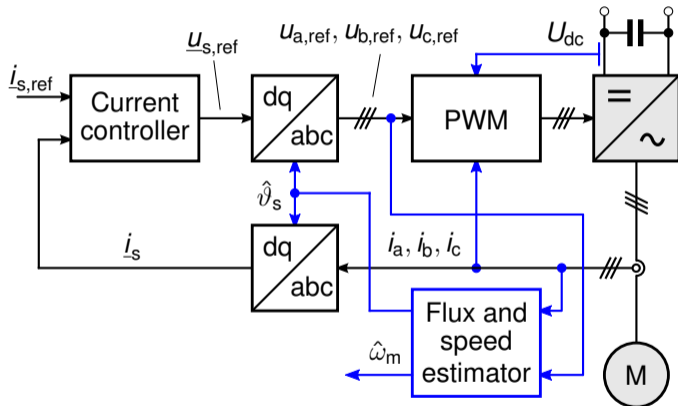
$\underline{i}_{s,ref}$

Current controller

$\underline{u}_{s,ref}$

dq

abc

$u_{a,ref}, u_{b,ref}, u_{c,ref}$

PWM

$U_{dc}$

=

~

$\hat{\vartheta}_s$

dq

abc

$\underline{i}_s$

$i_a, i_b, i_c$

Flux and speed estimator

$\hat{\omega}_m$

M